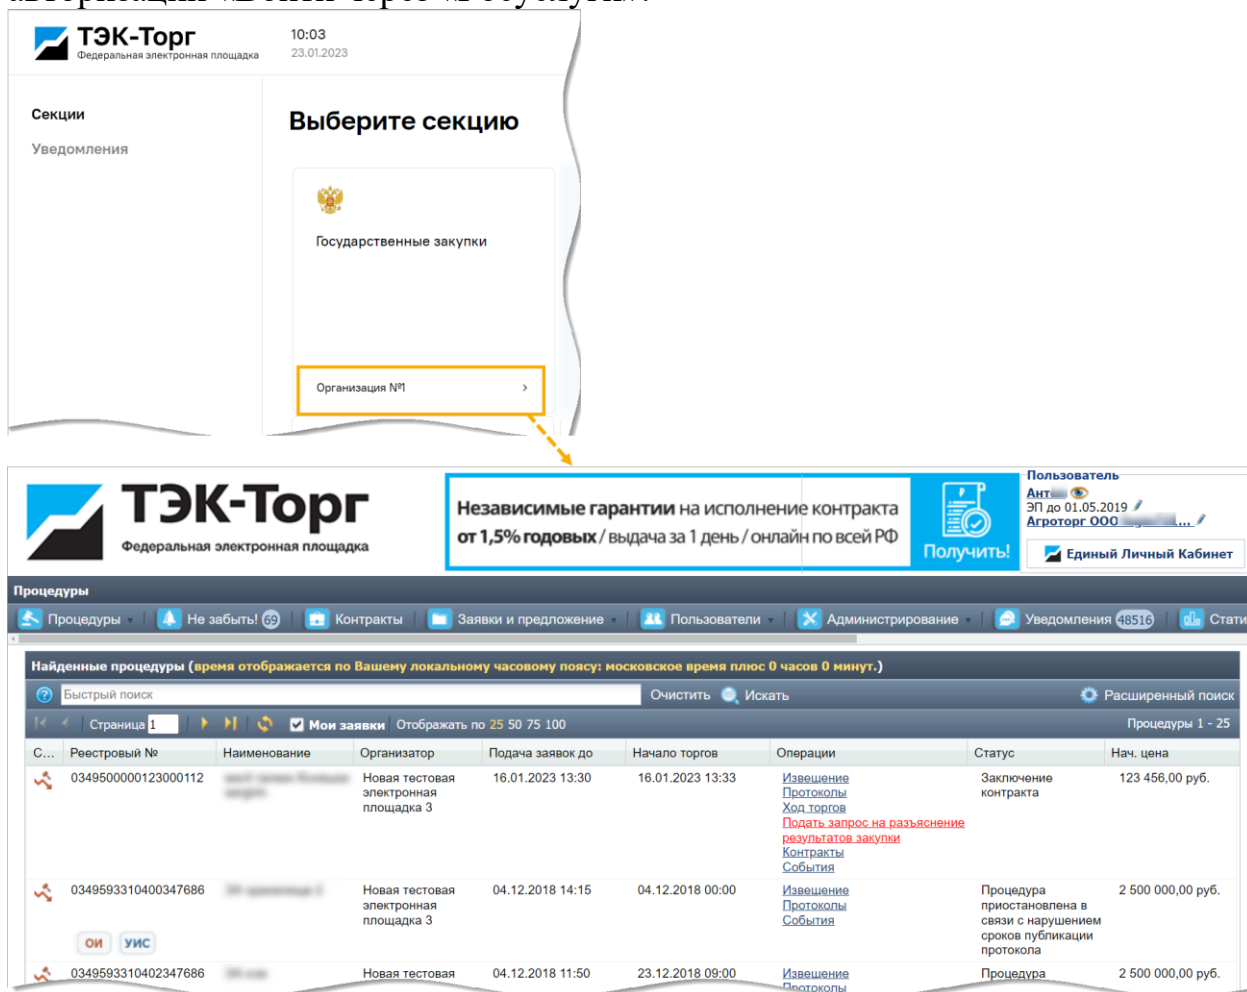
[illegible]

ТЭК-Торг
Федеральная электронная площадка

10:03
23.01.2023

Секции
Уведомления

Выберите секцию

Государственные закупки

Организация №1 ›

ТЭК-Торг
Федеральная электронная площадка

Независимые гарантии на исполнение контракта от 1,5% годовых / выдача за 1 день / онлайн по всей РФ
Получить!

Пользователь
Ант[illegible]
ЭП до 01.05.2019
Агроторг ООО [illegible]...
Единый Личный Кабинет

Процедуры

Процедуры | Не забыть! 69 | Контракты | Заявки и предложение | Пользователи | Администрирование | Уведомления 48516 | Стати

Найденные процедуры (время отображается по Вашему локальному часовому поясу: московское время плюс 0 часов 0 минут.)

Быстрый поиск | Очистить | Искать | Расширенный поиск

Страница 1 | Мои заявки | Отображать по 25 50 75 100 | Процедуры 1 - 25

| С... | Реестровый № | Наименование | Организатор | Подача заявок до | Начало торгов | Операции | Статус | Нач. цена |
|---|---|---|---|---|---|---|---|---|
| | 0349500000123000112 | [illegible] | Новая тестовая электронная площадка 3 | 16.01.2023 13:30 | 16.01.2023 13:33 | Извещение Протоколы Ход торгов Подать запрос на разъяснение результатов закупки Контракты События | Заключение контракта | 123 456,00 руб. |
| ОИ УИС | 0349593310400347686 | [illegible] | Новая тестовая электронная площадка 3 | 04.12.2018 14:15 | 04.12.2018 00:00 | Извещение Протоколы События | Процедура приостановлена в связи с нарушением сроков публикации протокола | 2 500 000,00 руб. |
| | 0349593310402347686 | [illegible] | Новая тестовая | 04.12.2018 11:50 | 23.12.2018 09:00 | Извещение Протоколы | Процедура | 2 500 000,00 руб. |